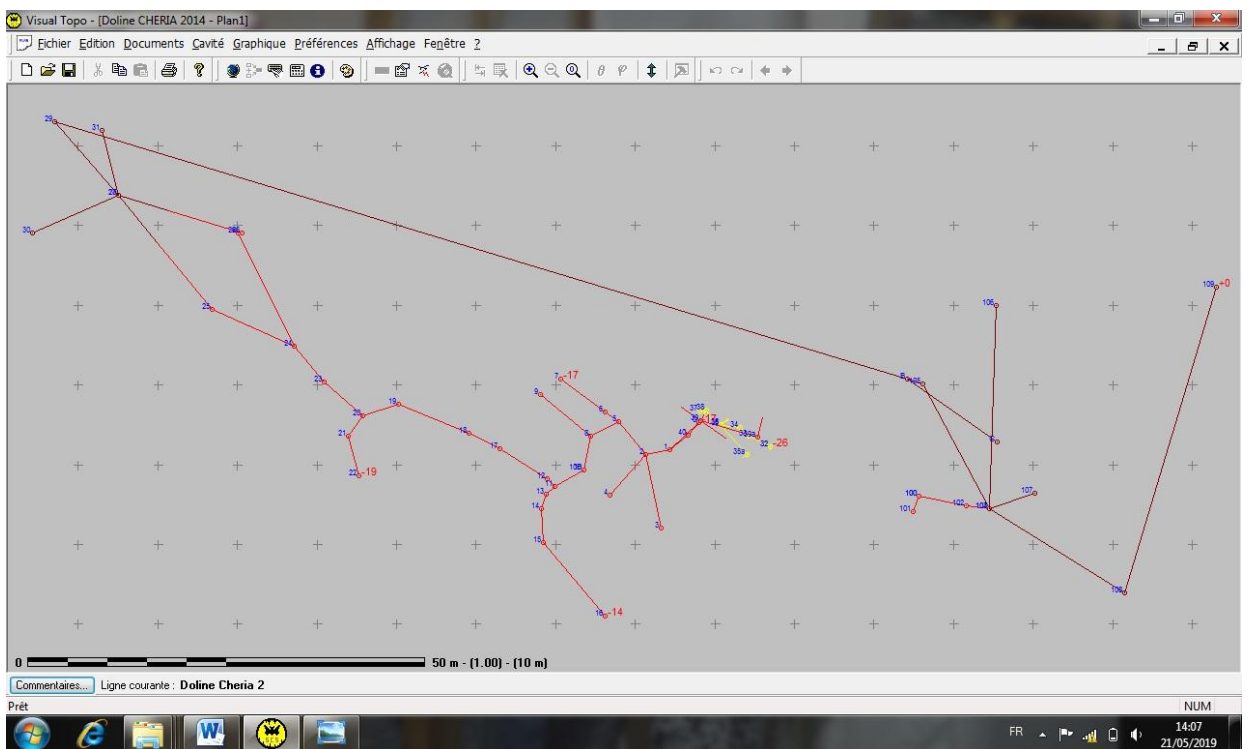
Visual Topo - [Doline CHERIA 2014 - Plan1]

Fichier Edition Documents Cavité Graphique Préférences Affichage Fenêtre ?

29 31 28 30 26 25 24 23 20 19 21 22 -19 16 17 12 11 13 14 15 16 -14 7 -17 9 6 5 8 10B 4 2 1 3 43 37 38 39 -17 34 33 32 -26 35 105 109 +0 6 106 100 101 102 103 107 108

0 50 m - (1.00) - (10 m)

Commentaires... Ligne courante : Doline Cheria 2

Prêt

NUM

FR

14:07
21/05/2019